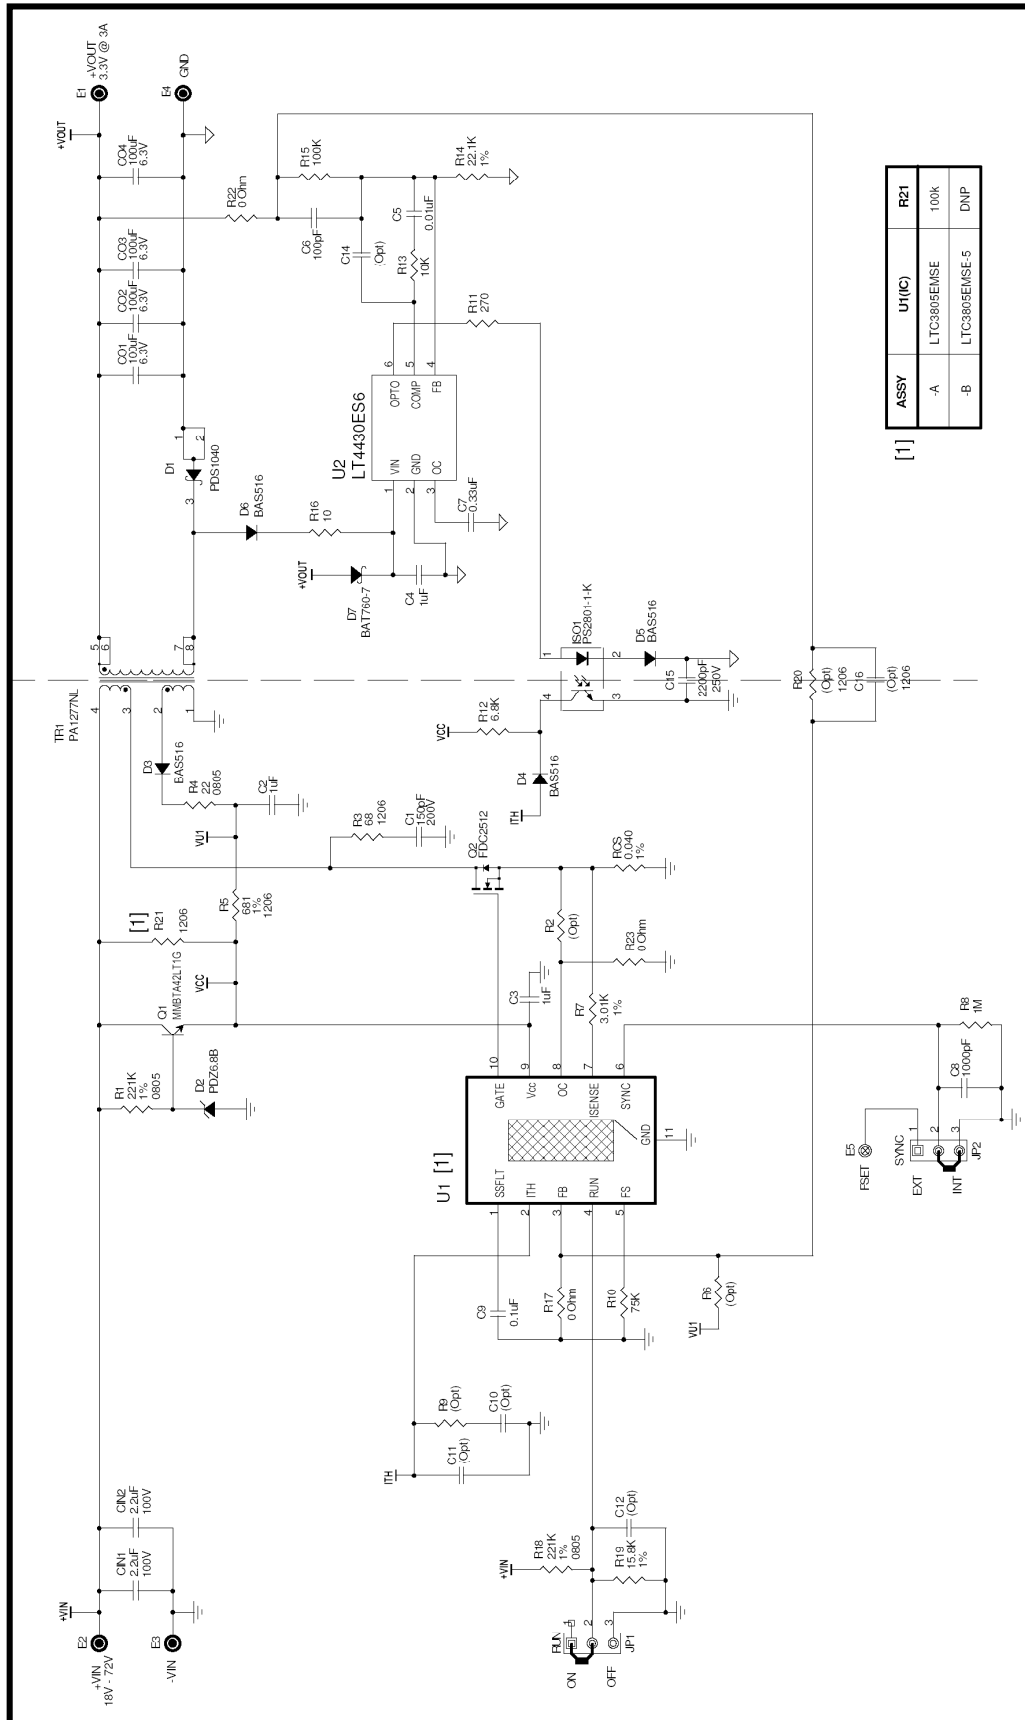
E1 +VOUT 3.3V @ 3A
E4 GND
+VOUT
CO4 100uF 6.3V
CO3 100uF 6.3V
CO2 100uF 6.3V
CO1 100uF 6.3V
R22 0 Ohm
R15 100K
R14 22.1K 1%
C6 100pF
C14 (Opt)
C5 0.01uF
R13 10K
R11 270
U2 LT4430ES6
OPTO 6
COMP 5
FB 4
VIN 1
GND 2
OC 3
C7 0.33uF
D1 PDS1040
D6 BAS516
R16 10
+VOUT
D7 BAT760-7
C4 1uF
ISO1 PS2801-1-K
D5 BAS516
C15 2200pF 250V
R20 (Opt) 1206
C16 (Opt) 1206
TR1 PA1277NL
D3 BAS516
R4 22 0805
C2 1uF
VCC
R12 6.8K
D4 BAS516
ITH
VU1
R3 68 1206
C1 150pF 200V
Q2 FDC2512
RCS 0.040 1%
[1] R21 1206
R5 681 1% 1206
R2 (Opt)
R23 0 Ohm
Q1 MMBTA42LT1G
VCC
C3 1uF
R7 3.01K 1%
R8 1M
C8 1000pF
R1 221K 1% 0805
D2 PDZ6.8B
U1 [1]
GATE 10
Vcc 9
OC 8
ISENSE 7
SYNC 6
GND 11
SSFLT 1
ITH 2
FB 3
RUN 4
FS 5
E5 FSET
SYNC EXT INT JP2
C9 0.1uF
R17 0 Ohm
R10 75K
R6 (Opt)
VU1
R9 (Opt)
C10 (Opt)
C11 (Opt)
ITH
CIN2 2.2uF 100V
CIN1 2.2uF 100V
+VIN
E2 +VIN 18V - 72V
E3 -VIN
C12 (Opt)
+VIN
R18 221K 1% 0805
R19 15.8K 1%
RUN ON OFF JP1

[1]
| ASSY | U1(IC) | R21 |
|---|---|---|
| -A | LTC3805EMSE | 100k |
| -B | LTC3805EMSE-5 | DNP |